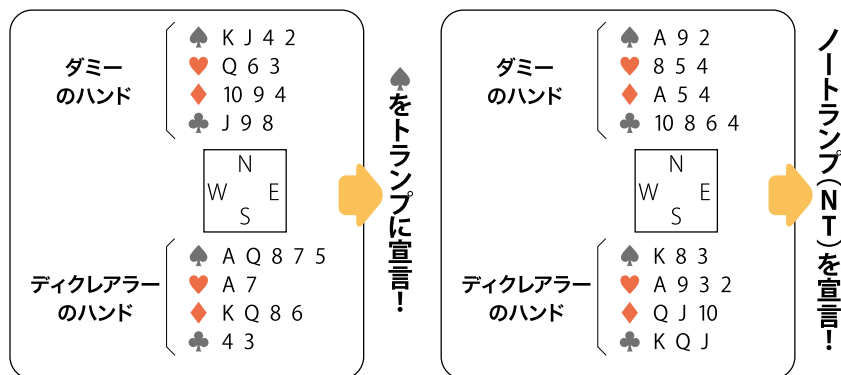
ダミーのハンド
♠ K J 4 2
♥ Q 6 3
♦ 10 9 4
♣ J 9 8

N
W E
S

ディクレアラーのハンド
♠ A Q 8 7 5
♥ A 7
♦ K Q 8 6
♣ 4 3

♠をトランプに宣言!

ダミーのハンド
♠ A 9 2
♥ 8 5 4
♦ A 5 4
♣ 10 8 6 4

N
W E
S

ディクレアラーのハンド
♠ K 8 3
♥ A 9 3 2
♦ Q J 10
♣ K Q J

ノートランプ(NT)を宣言!